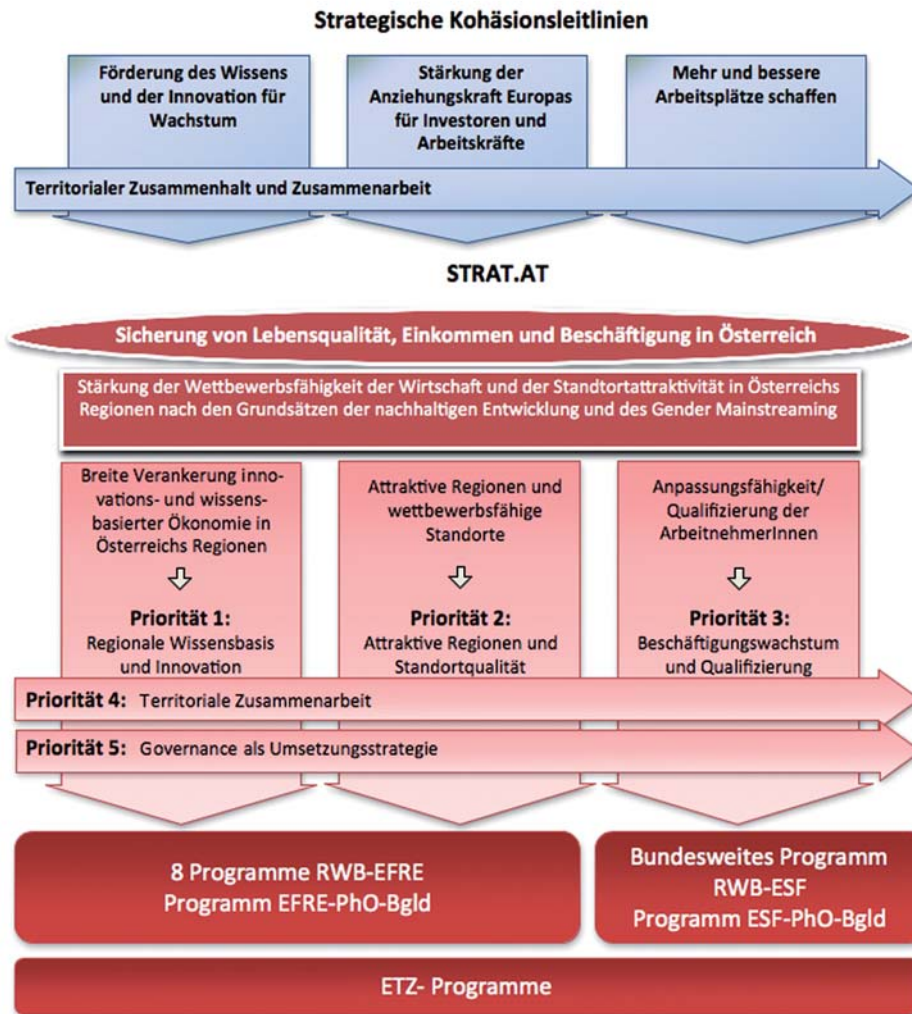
Strategische Kohäsionsleitlinien

Förderung des Wissens und der Innovation für Wachstum

Stärkung der Anziehungskraft Europas für Investoren und Arbeitskräfte

Mehr und bessere Arbeitsplätze schaffen

Territorialer Zusammenhalt und Zusammenarbeit

STRAT.AT

Sicherung von Lebensqualität, Einkommen und Beschäftigung in Österreich

Stärkung der Wettbewerbsfähigkeit der Wirtschaft und der Standortattraktivität in Österreichs Regionen nach den Grundsätzen der nachhaltigen Entwicklung und des Gender Mainstreaming

Breite Verankerung innovations- und wissensbasierter Ökonomie in Österreichs Regionen

Priorität 1:
Regionale Wissensbasis und Innovation

Attraktive Regionen und wettbewerbsfähige Standorte

Priorität 2:
Attraktive Regionen und Standortqualität

Anpassungsfähigkeit/ Qualifizierung der ArbeitnehmerInnen

Priorität 3:
Beschäftigungswachstum und Qualifizierung

Priorität 4: Territoriale Zusammenarbeit

Priorität 5: Governance als Umsetzungsstrategie

8 Programme RWB-EFRE
Programm EFRE-PhO-Bgld

Bundesweites Programm
RWB-ESF
Programm ESF-PhO-Bgld

ETZ- Programme